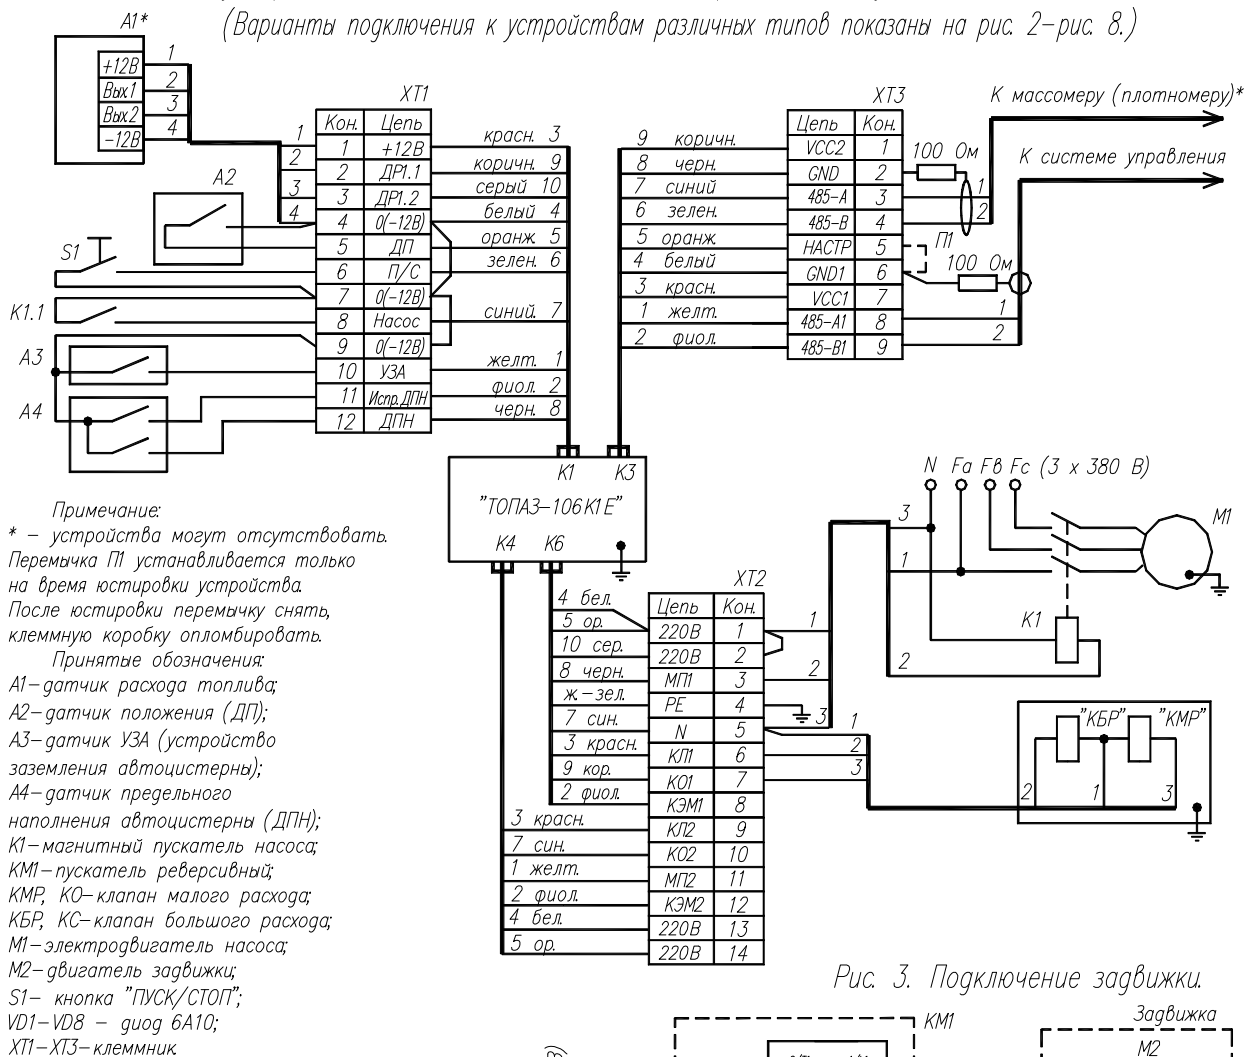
(Варианты подключения к устройствам различных типов показаны на рис. 2–рис. 8.)

A1*

| |
|---|
| +12В |
| Вых1 |
| Вых2 |
| –12В |

1 2 3 4

XT1

| Кон. | Цепь |
|---|---|
| 1 | +12В |
| 2 | ДР1.1 |
| 3 | ДР1.2 |
| 4 | 0(–12В) |
| 5 | ДП |
| 6 | П/С |
| 7 | 0(–12В) |
| 8 | Насос |
| 9 | 0(–12В) |
| 10 | УЗА |
| 11 | Испр.ДПН |
| 12 | ДПН |

красн. 3
коричн. 9
серый 10
белый 4
оранж. 5
зелен. 6
синий 7
желт. 1
фиол. 2
черн. 8

A2
S1
K1.1
A3
A4

XT3

9 коричн.
8 черн.
7 синий
6 зелен.
5 оранж.
4 белый
3 красн.
1 желт.
2 фиол.

| Цепь | Кон. |
|---|---|
| VCC2 | 1 |
| GND | 2 |
| 485-A | 3 |
| 485-B | 4 |
| НАСТР | 5 |
| GND1 | 6 |
| VCC1 | 7 |
| 485-A1 | 8 |
| 485-B1 | 9 |

100 Ом
П1
100 Ом
1 2
1 2
К массомеру (плотномеру)*
К системе управления

K1 K3
"ТОПАЗ–106К1Е"
K4 K6

N Fa Fв Fc (3 x 380 В)
3
1
2
M1
K1

XT2

4 бел.
5 ор.
10 сер.
8 черн.
ж–зел.
7 син.
3 красн.
9 кор.
2 фиол.
3 красн.
7 син.
1 желт.
2 фиол.
4 бел.
5 ор.

| Цепь | Кон. |
|---|---|
| 220В | 1 |
| 220В | 2 |
| МП1 | 3 |
| PE | 4 |
| N | 5 |
| КЛ1 | 6 |
| КО1 | 7 |
| КЭМ1 | 8 |
| КЛ2 | 9 |
| КО2 | 10 |
| МП2 | 11 |
| КЭМ2 | 12 |
| 220В | 13 |
| 220В | 14 |

1 2 3 1 2 3
"КБР" "КМР"
2 1 3

Примечание:
* – устройства могут отсутствовать.
Перемычка П1 устанавливается только на время юстировки устройства.
После юстировки перемычку снять, клеммную коробку опломбировать.
Принятые обозначения:
A1–датчик расхода топлива;
A2–датчик положения (ДП);
A3–датчик УЗА (устройство заземления автоцистерны);
A4–датчик предельного наполнения автоцистерны (ДПН);
K1–магнитный пускатель насоса;
KM1–пускатель реверсивный;
KMP, KO–клапан малого расхода;
КБР, КС–клапан большого расхода;
M1–электродвигатель насоса;
M2–двигатель задвижки;
S1– кнопка "ПУСК/СТОП";
VD1–VD8 – диод 6А10;
XT1–XT3–клеммник.

Рис. 3. Подключение задвижки.
KM1
Задвижка
M2